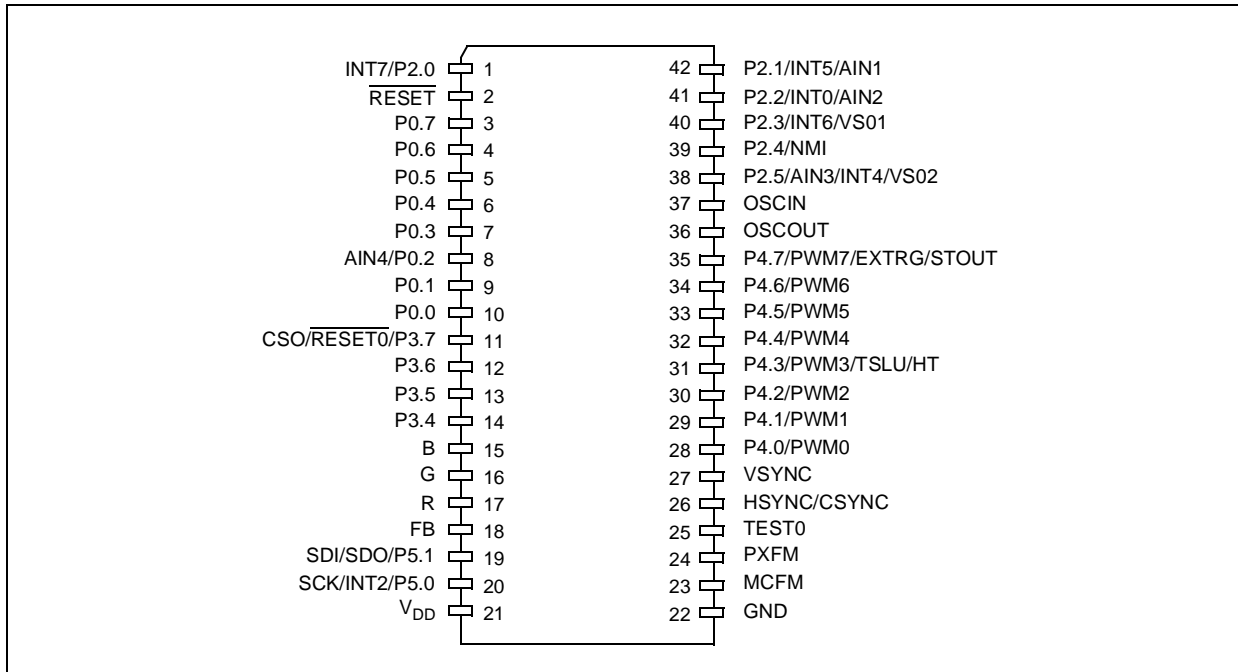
INT7/P2.0 1
$\overline{RESET}$ 2
P0.7 3
P0.6 4
P0.5 5
P0.4 6
P0.3 7
AIN4/P0.2 8
P0.1 9
P0.0 10
CSO/$\overline{RESET0}$/P3.7 11
P3.6 12
P3.5 13
P3.4 14
B 15
G 16
R 17
FB 18
SDI/SDO/P5.1 19
SCK/INT2/P5.0 20
$V_{DD}$ 21

42 P2.1/INT5/AIN1
41 P2.2/INT0/AIN2
40 P2.3/INT6/VS01
39 P2.4/NMI
38 P2.5/AIN3/INT4/VS02
37 OSCIN
36 OSCOUT
35 P4.7/PWM7/EXTRG/STOUT
34 P4.6/PWM6
33 P4.5/PWM5
32 P4.4/PWM4
31 P4.3/PWM3/TSLU/HT
30 P4.2/PWM2
29 P4.1/PWM1
28 P4.0/PWM0
27 VSYNC
26 HSYNC/CSYNC
25 TEST0
24 PXFM
23 MCFM
22 GND